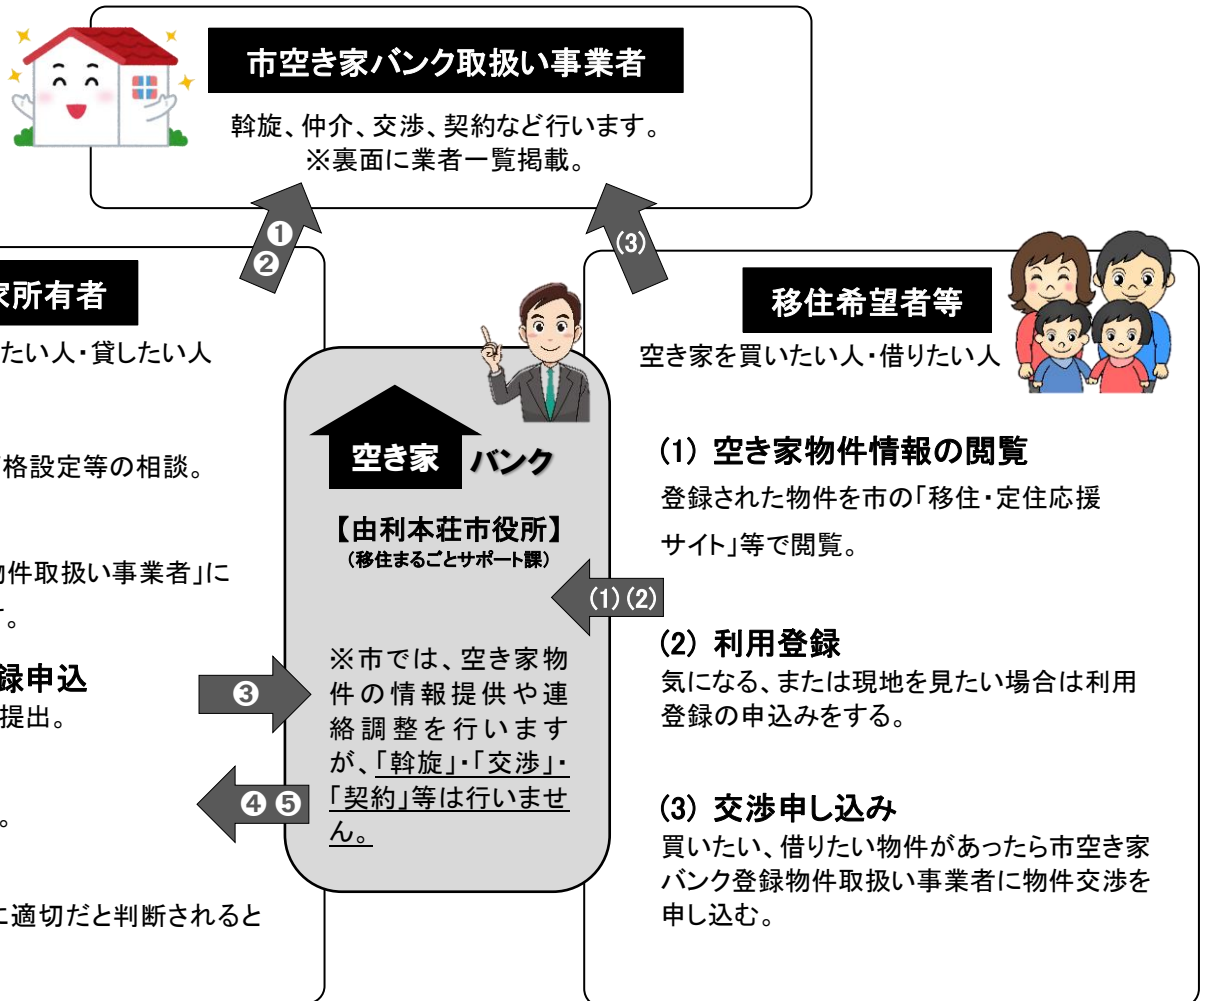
市空き家バンク取扱い事業者

斡旋、仲介、交渉、契約など行います。
※裏面に業者一覧掲載。

❶
❷

(3)

家所有者

たい人・貸したい人

格設定等の相談。

物件取扱い事業者」に
。

録申込
提出。

。

に適切だと判断されると

空き家 バンク

【由利本荘市役所】
（移住まるごとサポート課）

(1) (2)

❸

※市では、空き家物件の情報提供や連絡調整を行いますが、「斡旋」・「交渉」・「契約」等は行いません。

❹ ❺

移住希望者等

空き家を買いたい人・借りたい人

(1) 空き家物件情報の閲覧
登録された物件を市の「移住・定住応援サイト」等で閲覧。

(2) 利用登録
気になる、または現地を見たい場合は利用登録の申込みをする。

(3) 交渉申し込み
買いたい、借りたい物件があったら市空き家バンク登録物件取扱い事業者に物件交渉を申し込む。